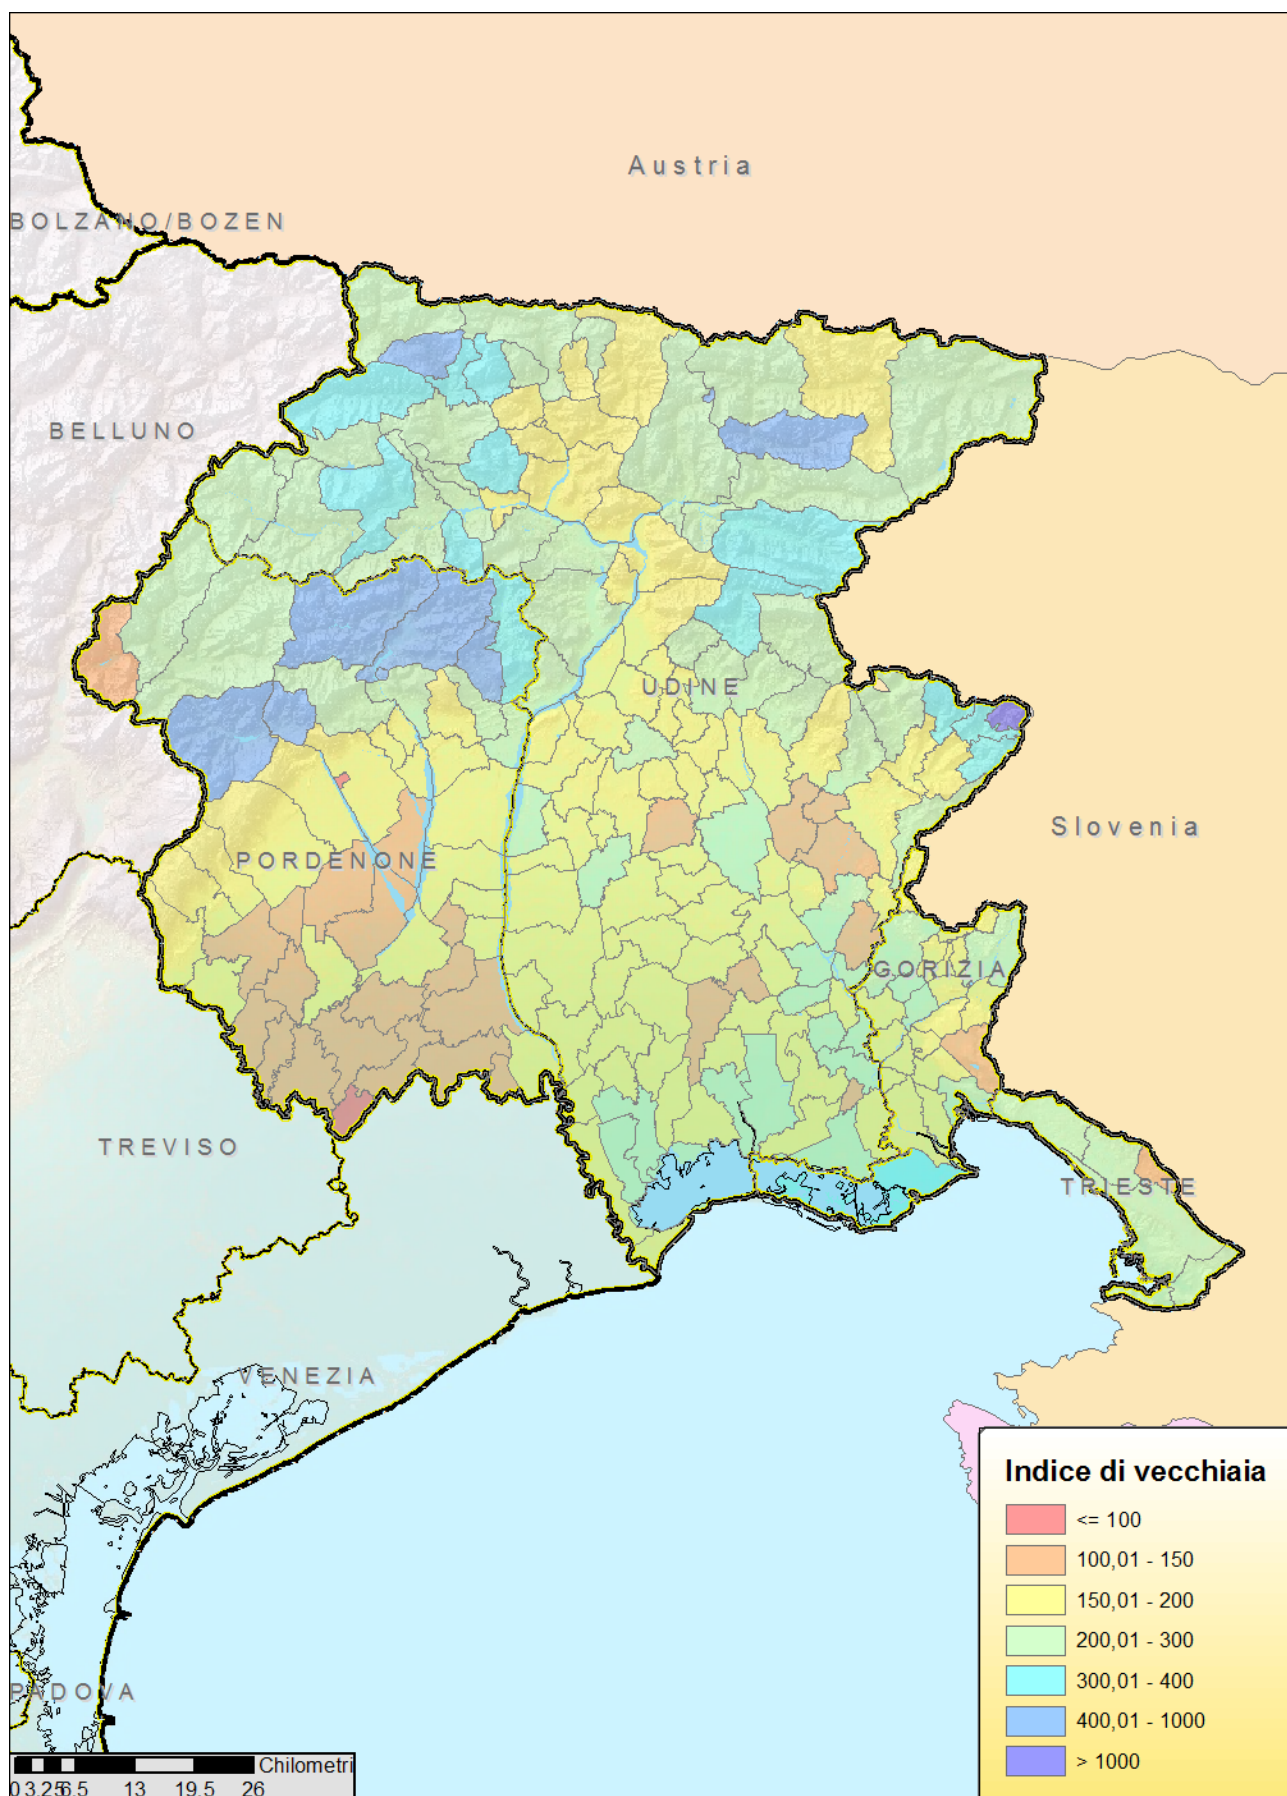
Austria

BOLZANO/BOZEN

BELLUNO

UDINE

Slovenia

PORDENONE

GORIZIA

TREVISO

TRIESTE

VENEZIA

PADOVA

Indice di vecchiaia

<= 100

100,01 - 150

150,01 - 200

200,01 - 300

300,01 - 400

400,01 - 1000

> 1000

0 3,25 6,5 13 19,5 26 Chilometri